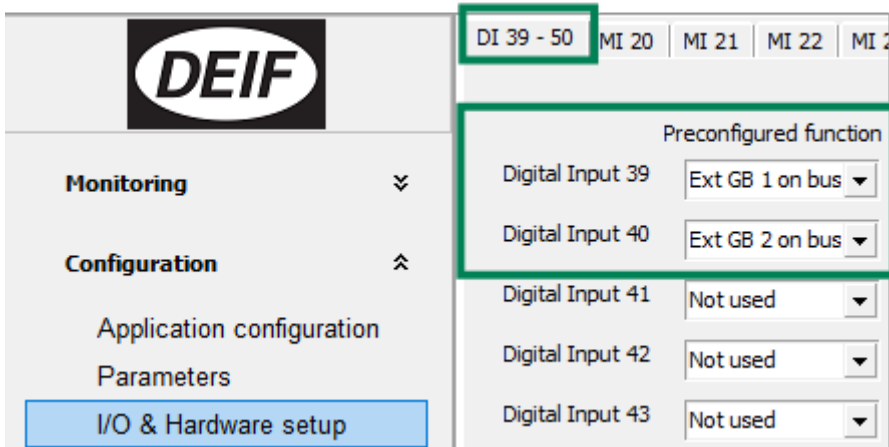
DEIF

Monitoring

Configuration

Application configuration

Parameters

I/O & Hardware setup

DI 39 - 50 | MI 20 | MI 21 | MI 22 | MI 2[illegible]

Preconfigured function

Digital Input 39 Ext GB 1 on bus

Digital Input 40 Ext GB 2 on bus

Digital Input 41 Not used

Digital Input 42 Not used

Digital Input 43 Not used